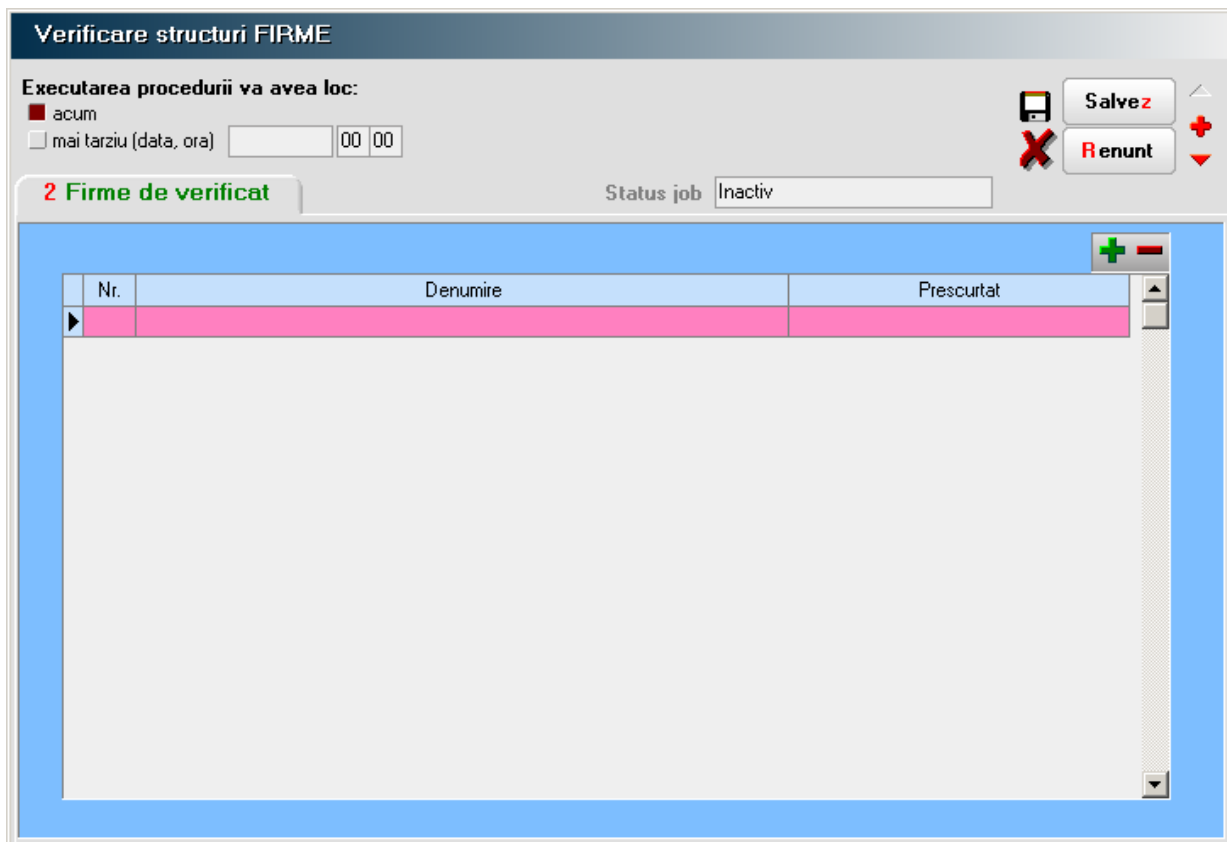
Verificare structuri FIRME

Executarea procedurii va avea loc:
acum
mai tarziu (data, ora) 00 00

Salvez
Renunt

2 Firme de verificat

Status job Inactiv

| Nr. | Denumire | Prescurtat |
|---|---|---|
| | | |